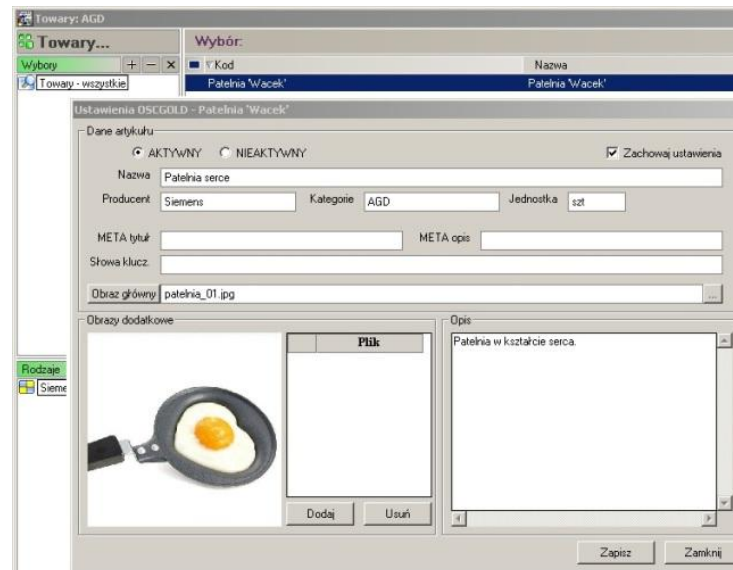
Towary: AGD

Towary...

Wybory + — ×

Towary - wszystkie

Wybór:

Kod | Nazwa

Patelnia 'Wacek' | Patelnia 'Wacek'

Ustawienia OSCGOLD - Patelnia 'Wacek'

Dane artykułu

AKTYWNY NIEAKTYWNY

Zachowaj ustawienia

Nazwa Patelnia serce

Producent Siemens

Kategorie AGD

Jednostka szt

META tytuł

META opis

Słowa klucz.

Obraz główny patelnia_01.jpg

...

Obrazy dodatkowe

Plik

Dodaj

Usuń

Opis

Patelnia w kształcie serca.

Rodzaje

Sieme

Zapisz

Zamknij